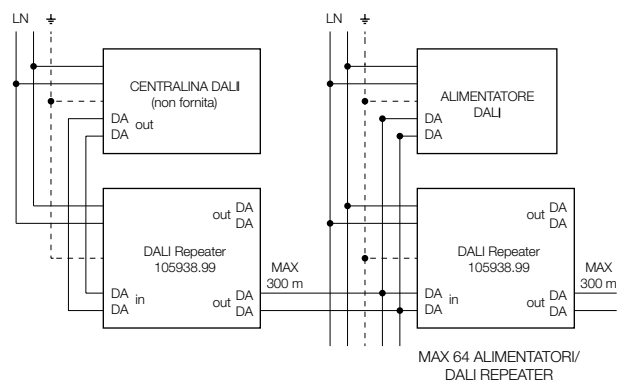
LN ⏚

CENTRALINA DALI
(non fornita)

DA
DA out

out DA
DA

DALI Repeater
105938.99

DA
DA in

out DA
DA

MAX
300 m

LN ⏚

ALIMENTATORE
DALI

DA
DA

out DA
DA

DALI Repeater
105938.99

DA
DA in

out DA
DA

MAX
300 m

MAX 64 ALIMENTATORI/
DALI REPEATER